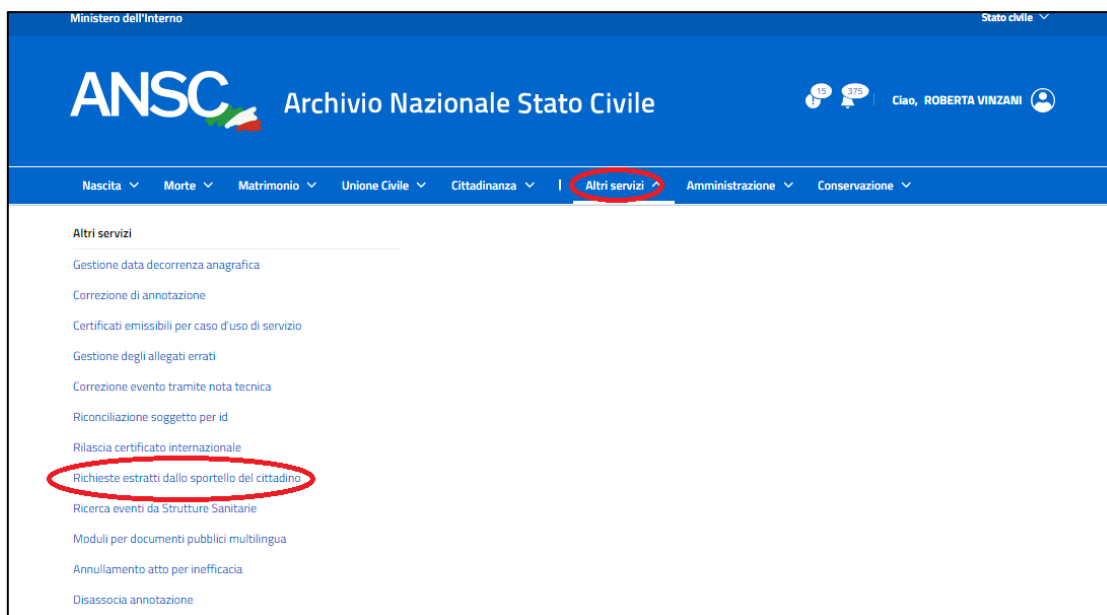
Ministero dell'Interno

Stato civile

ANSC Archivio Nazionale Stato Civile

15 375 Ciao, ROBERTA VINZANI

Nascita Morte Matrimonio Unione Civile Cittadinanza Altri servizi Amministrazione Conservazione

Altri servizi

Gestione data decorrenza anagrafica

Correzione di annotazione

Certificati emissibili per caso d'uso di servizio

Gestione degli allegati errati

Correzione evento tramite nota tecnica

Riconciliazione soggetto per id

Rilascia certificato internazionale

Richieste estratti dallo sportello del cittadino

Ricerca eventi da Strutture Sanitarie

Moduli per documenti pubblici multilingua

Annullamento atto per inefficacia

Disassocia annotazione